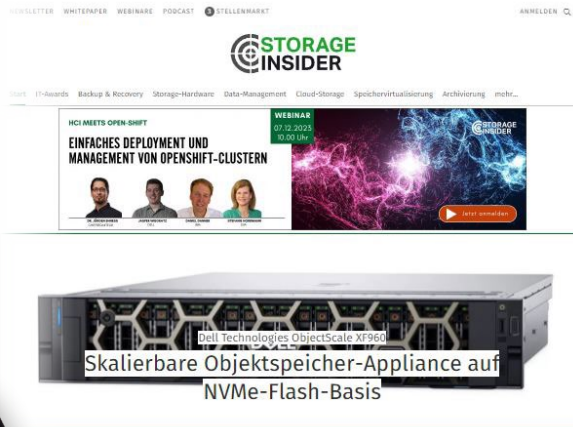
NEWSLETTER WHITEPAPER WEBINARE PODCAST STELLENMARKT ANMELDEN

STORAGE INSIDER

Start IT-Awards Backup & Recovery Storage-Hardware Data-Management Cloud-Storage Speichervirtualisierung Archivierung mehr...

HCI MEETS OPEN-SHIFT

EINFACHES DEPLOYMENT UND MANAGEMENT VON OPENSHIFT-CLUSTERN

WEBINAR 07.12.2023 10.00 Uhr

STORAGE INSIDER

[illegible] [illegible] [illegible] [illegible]

Jetzt anmelden

Dell Technologies ObjectScale XF960

Skalierbare Objektspeicher-Appliance auf NVMe-Flash-Basis